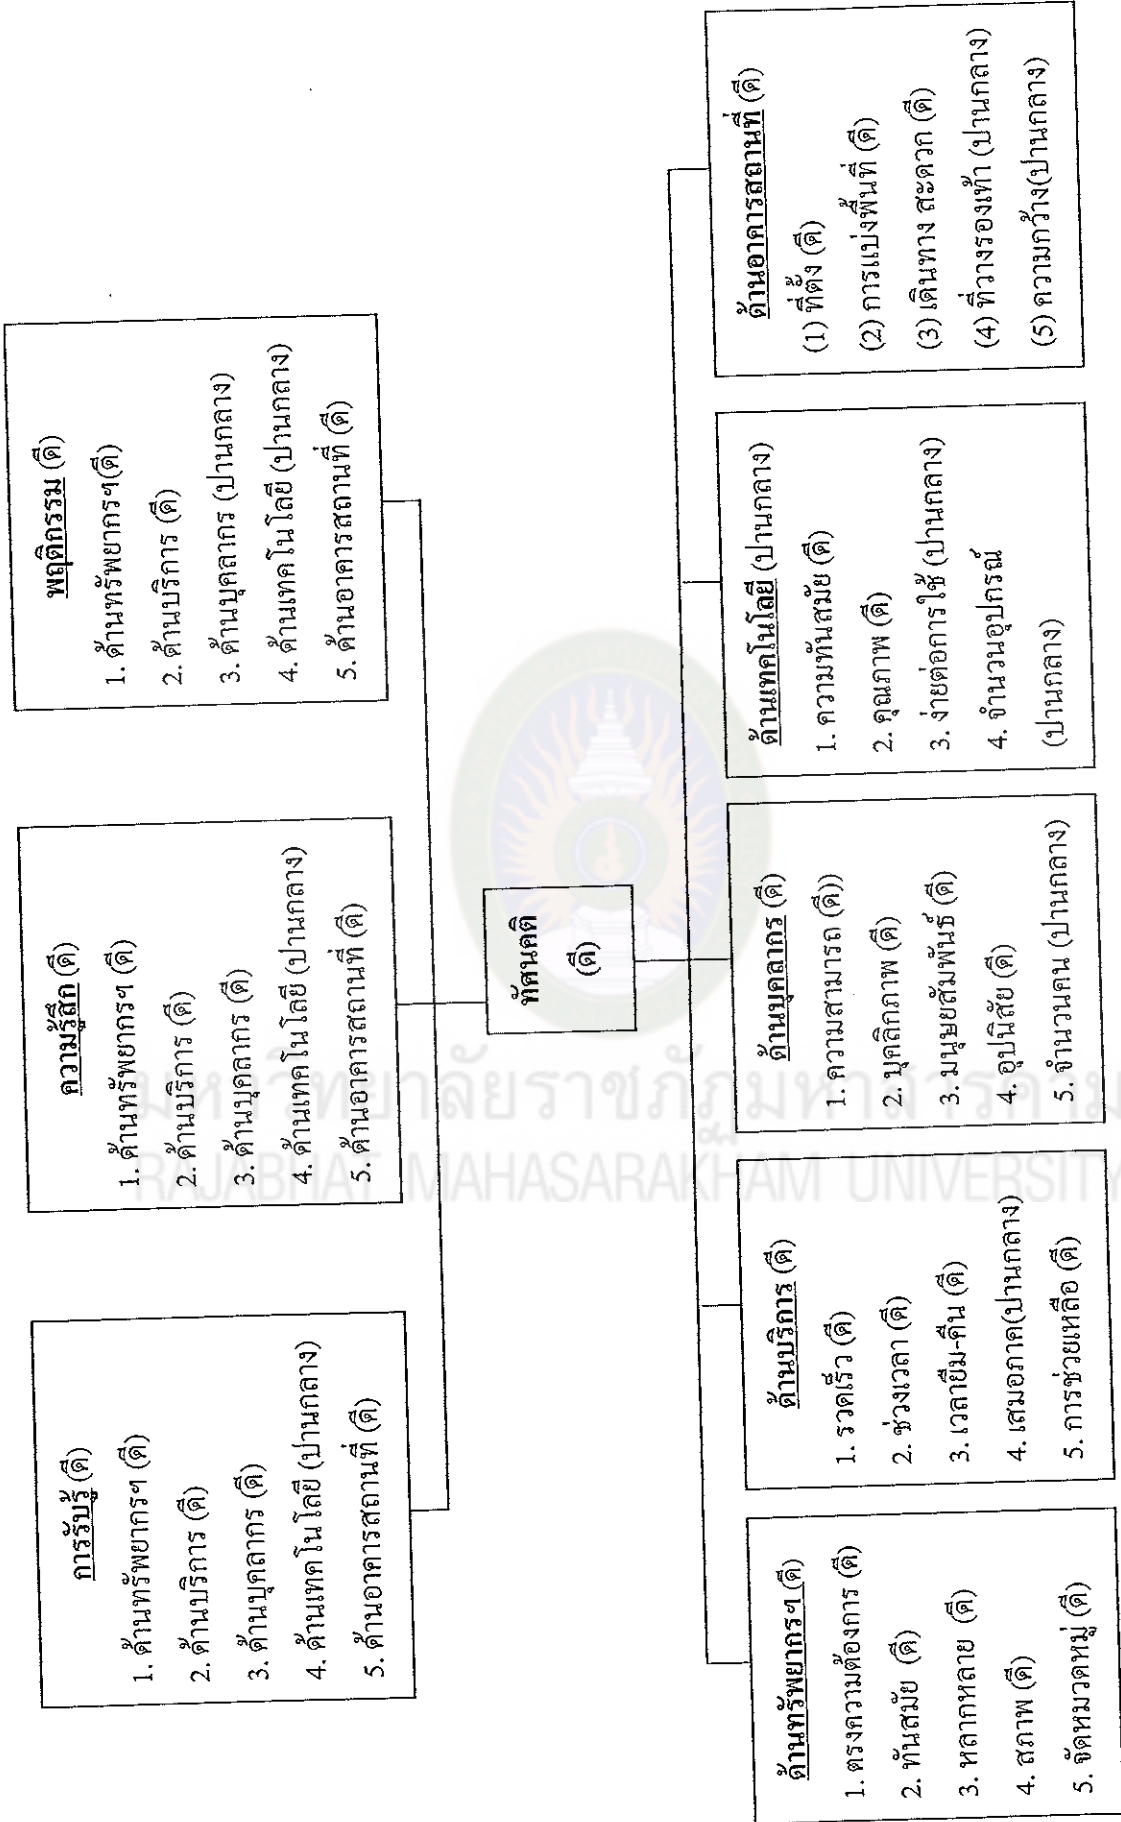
ทัศนคติ
(ดี)

การรับรู้ (ดี)
1. ด้านทรัพยากรฯ (ดี)
2. ด้านบริการ (ดี)
3. ด้านบุคลากร (ดี)
4. ด้านเทคโนโลยี (ปานกลาง)
5. ด้านอาคารสถานที่ (ดี)

ความรู้สึก (ดี)
1. ด้านทรัพยากรฯ (ดี)
2. ด้านบริการ (ดี)
3. ด้านบุคลากร (ดี)
4. ด้านเทคโนโลยี (ปานกลาง)
5. ด้านอาคารสถานที่ (ดี)

พฤติกรรม (ดี)
1. ด้านทรัพยากรฯ(ดี)
2. ด้านบริการ (ดี)
3. ด้านบุคลากร (ปานกลาง)
4. ด้านเทคโนโลยี (ปานกลาง)
5. ด้านอาคารสถานที่ (ดี)

ด้านทรัพยากรฯ (ดี)
1. ตรงความต้องการ (ดี)
2. ทันสมัย (ดี)
3. หลากหลาย (ดี)
4. สภาพ (ดี)
5. จัดหมวดหมู่ (ดี)

ด้านบริการ (ดี)
1. รวดเร็ว (ดี)
2. ช่วงเวลา (ดี)
3. เวลายืม-คืน (ดี)
4. เสมอภาค(ปานกลาง)
5. การช่วยเหลือ (ดี)

ด้านบุคลากร (ดี)
1. ความสามารถ (ดี))
2. บุคลิกภาพ (ดี)
3. มนุษยสัมพันธ์ (ดี)
4. อุปนิสัย (ดี)
5. จำนวนคน (ปานกลาง)

ด้านเทคโนโลยี (ปานกลาง)
1. ความทันสมัย (ดี)
2. คุณภาพ (ดี)
3. ง่ายต่อการใช้ (ปานกลาง)
4. จำนวนอุปกรณ์ (ปานกลาง)

ด้านอาคารสถานที่ (ดี)
(1) ที่ตั้ง (ดี)
(2) การแบ่งพื้นที่ (ดี)
(3) เดินทาง สะดวก (ดี)
(4) ที่วางรองเท้า (ปานกลาง)
(5) ความกว้าง(ปานกลาง)

มหาวิทยาลัยราชภัฏมหาสารคาม
RAJABHAT MAHASARAKHAM UNIVERSITY